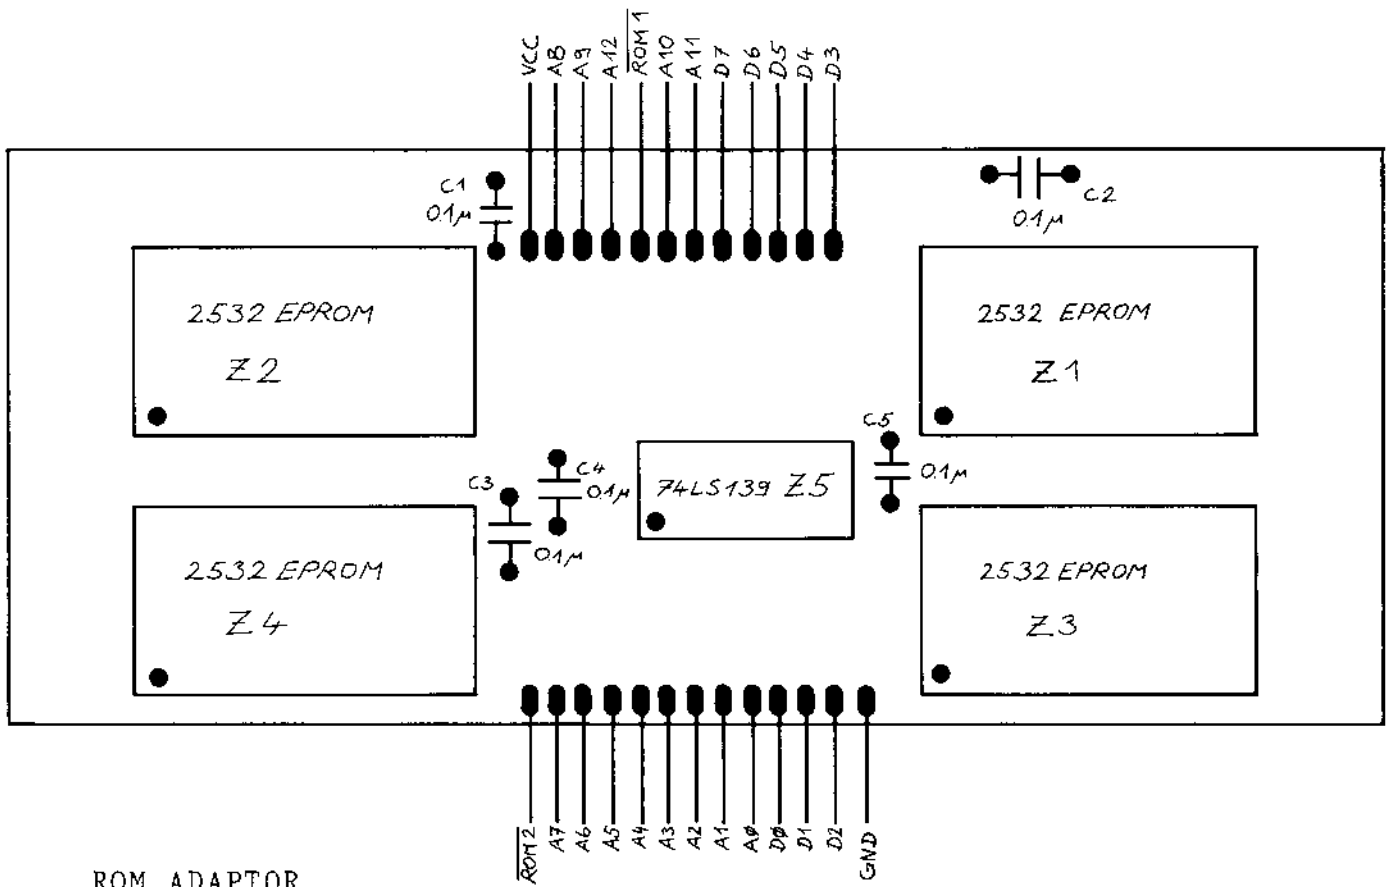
VCC A8 A9 A12 $\overline{ROM\,1}$ A10 A11 D7 D6 D5 D4 D3

C1 0.1µ

C2 0.1µ

2532 EPROM

Z2

2532 EPROM

Z1

C5 0.1µ

C4 0.1µ

C3

74LS139 Z5

0.1µ

2532 EPROM

Z4

2532 EPROM

Z3

$\overline{ROM\,2}$ A7 A6 A5 A4 A3 A2 A1 AØ DØ D1 D2 GND

ROM ADAPTOR